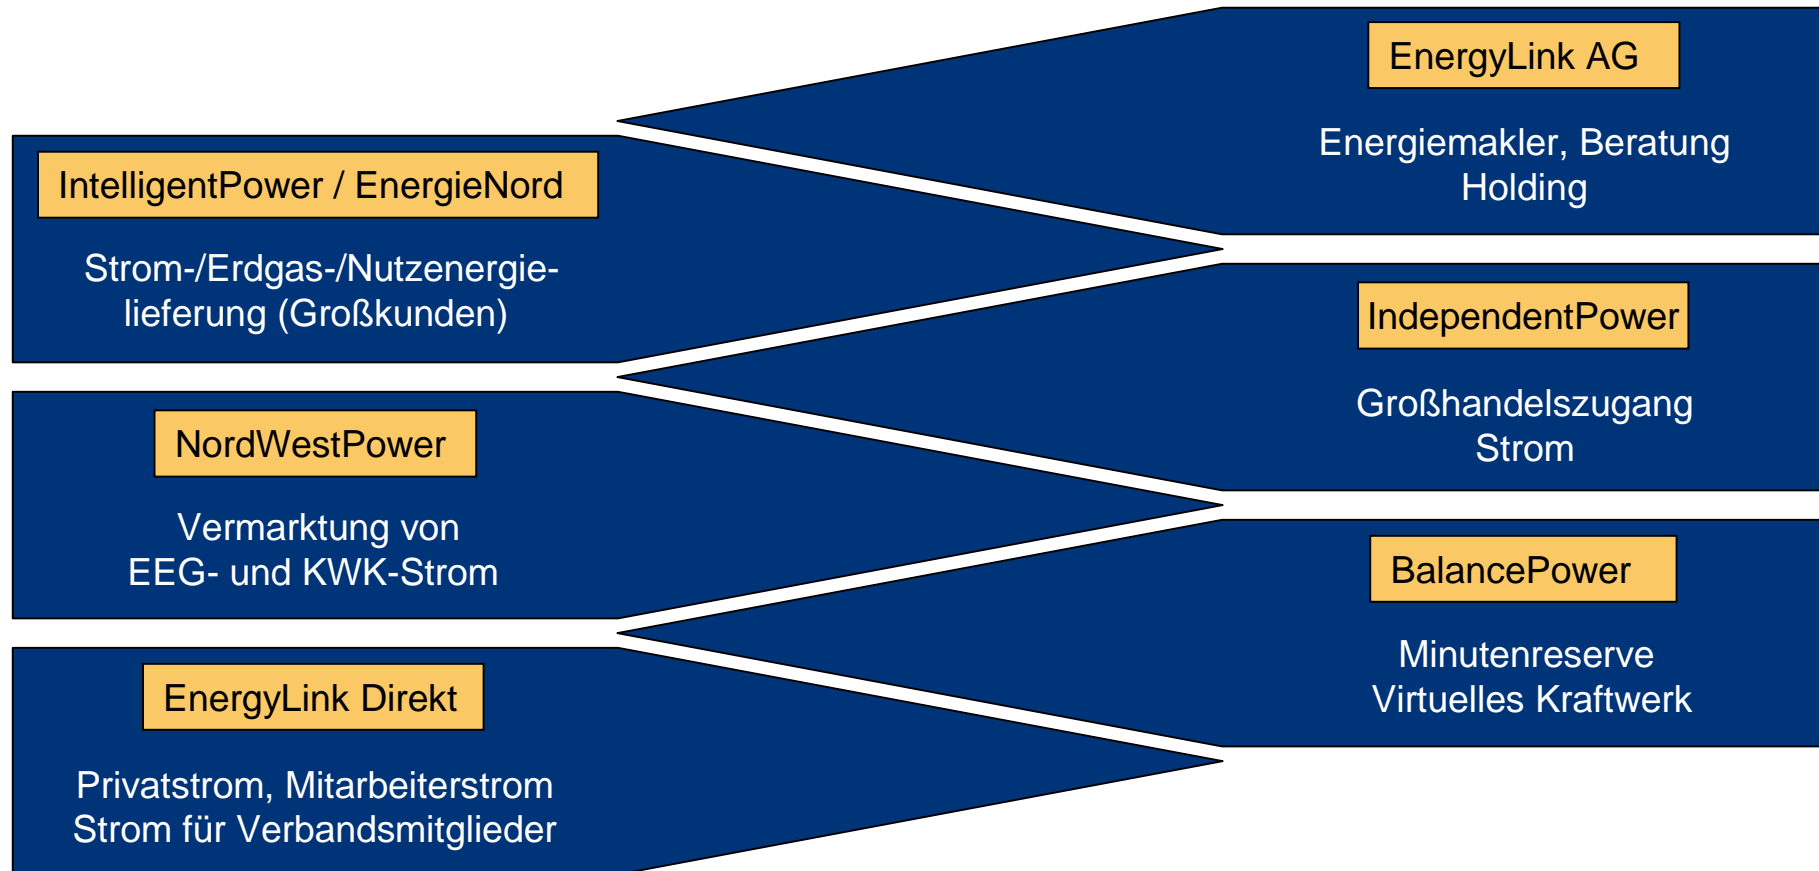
EnergyLink AG

Energiemakler, Beratung Holding

IntelligentPower / EnergieNord

Strom-/Erdgas-/Nutzenergielieferung (Großkunden)

IndependentPower

Großhandelszugang Strom

NordWestPower

Vermarktung von EEG- und KWK-Strom

BalancePower

Minutenreserve Virtuelles Kraftwerk

EnergyLink Direkt

Privatstrom, Mitarbeiterstrom Strom für Verbandsmitglieder